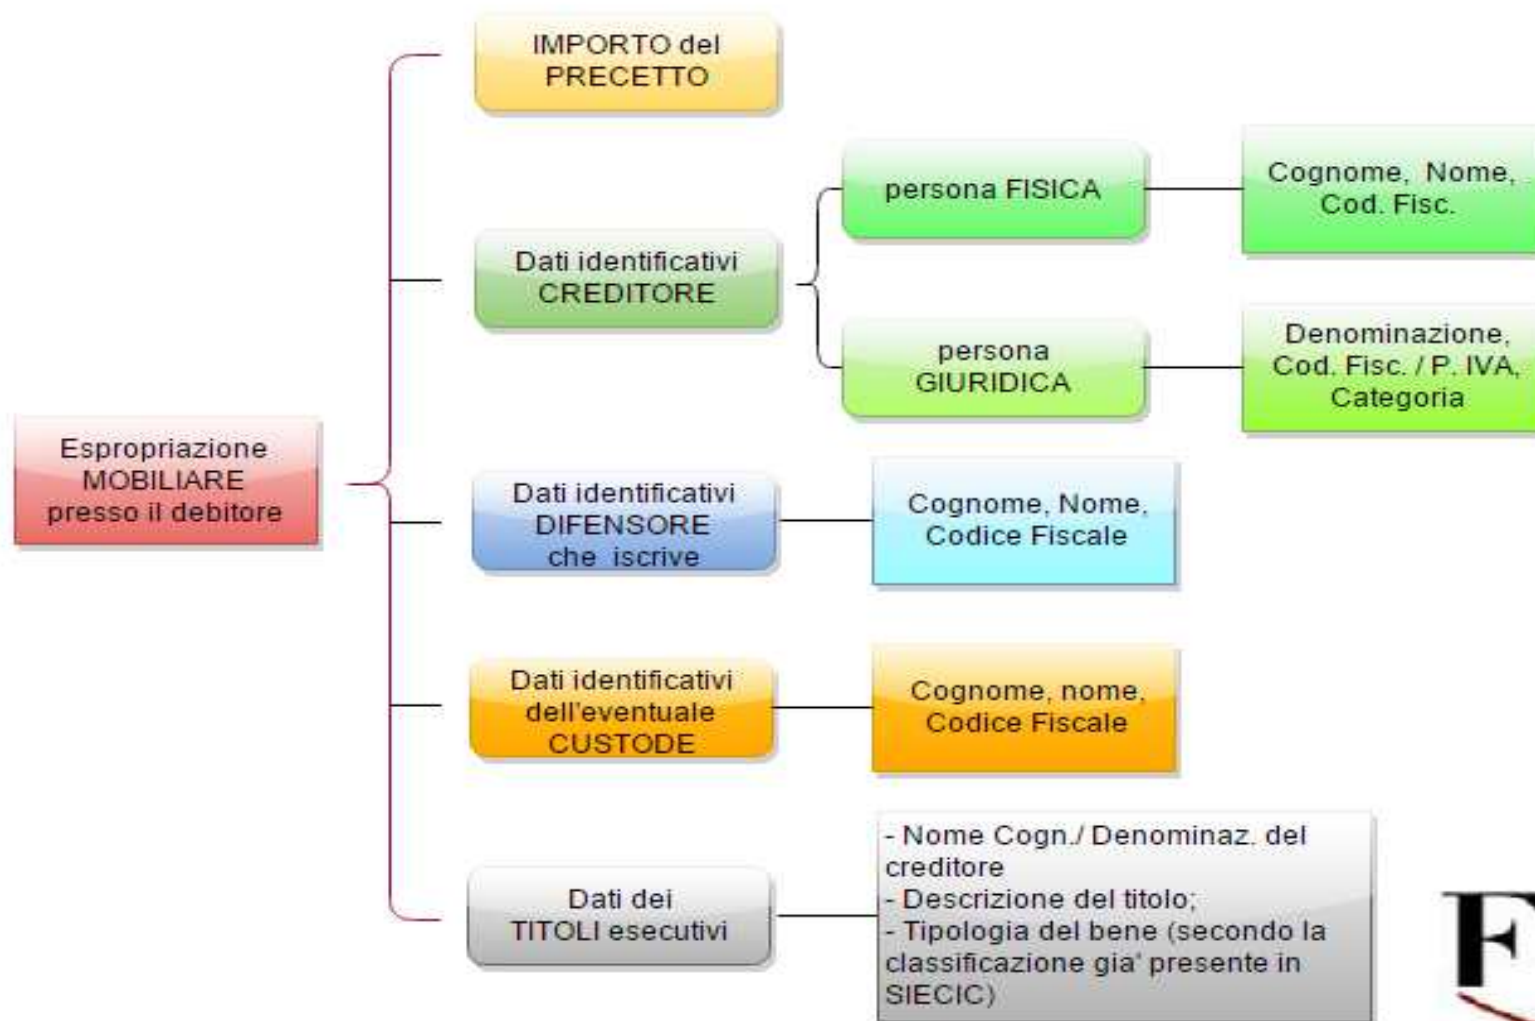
Espropriazione MOBILIARE presso il debitore

IMPORTO del PRECETTO

Dati identificativi CREDITORE

persona FISICA

Cognome, Nome, Cod. Fisc.

persona GIURIDICA

Denominazione, Cod. Fisc. / P. IVA, Categoria

Dati identificativi DIFENSORE che iscrive

Cognome, Nome, Codice Fiscale

Dati identificativi dell'eventuale CUSTODE

Cognome, nome, Codice Fiscale

Dati dei TITOLI esecutivi

- Nome Cogn./ Denominaz. del creditore
- Descrizione del titolo;
- Tipologia del bene (secondo la classificazione gia' presente in SIECIC)

F